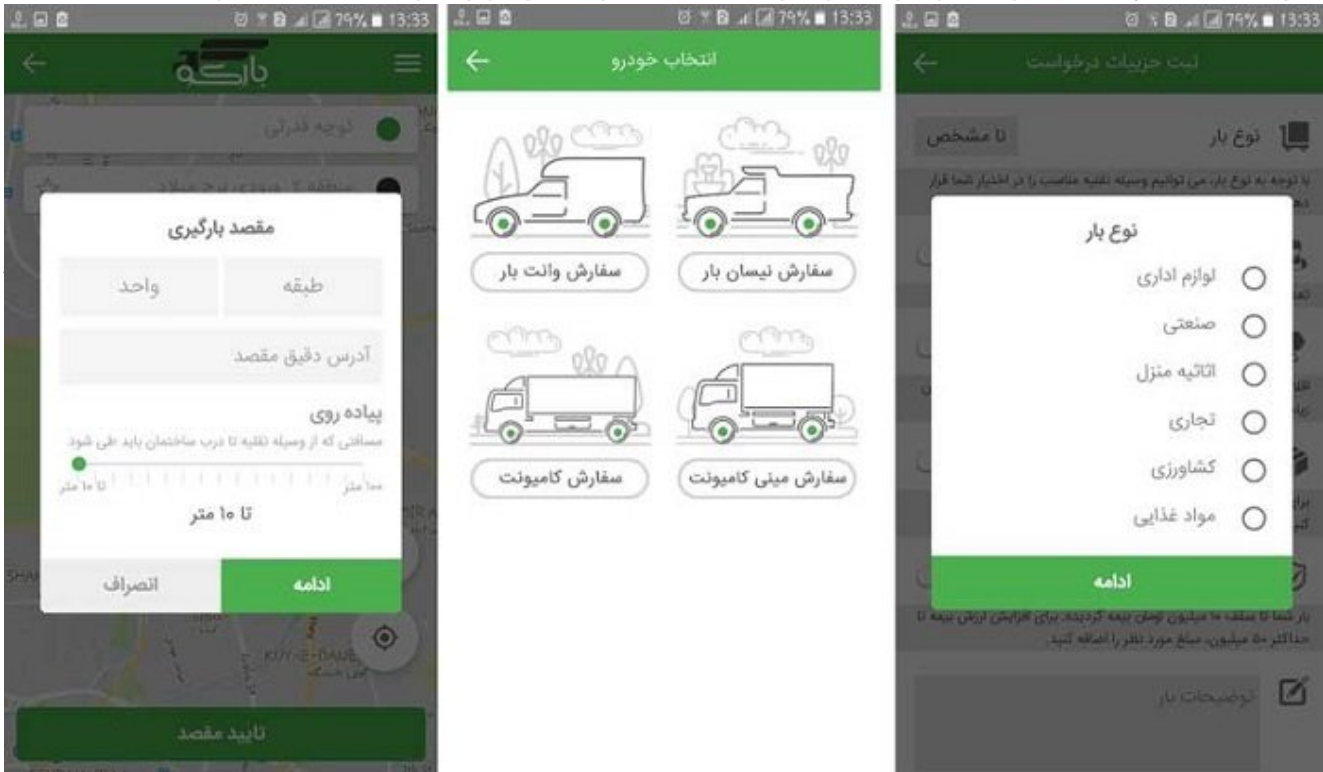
79% 13:33

بارکو

توچه قدرتی

مقصد بارگیری

طبقه

واحد

آدرس دقیق مقصد

پیاده روی

مسافتی که از وسیله نقلیه تا درب ساختمان باید طی شود

۱۰۰ متر

تا ۱۰ متر

تا ۱۰ متر

ادامه

انصراف

تایید مقصد

79% 13:33

انتخاب خودرو

سفارش نیسان بار

سفارش وانت بار

سفارش مینی کامیونت

سفارش کامیونت

79% 13:33

ثبت جزییات درخواست

نوع بار

نا مشخص

با توجه به نوع بار، می توانیم وسیله نقلیه مناسب را در اختیار شما قرار

نوع بار

لوازم اداری

صنعتی

اثاثیه منزل

تجاری

کشاورزی

مواد غذایی

ادامه

بار شما تا سقف ۱۰ میلیون تومان بیمه گردیده. برای افزایش ارزش بیمه تا حداکثر ۵۰ میلیون، مبلغ مورد نظر را اضافه کنید.

توضیحات بار